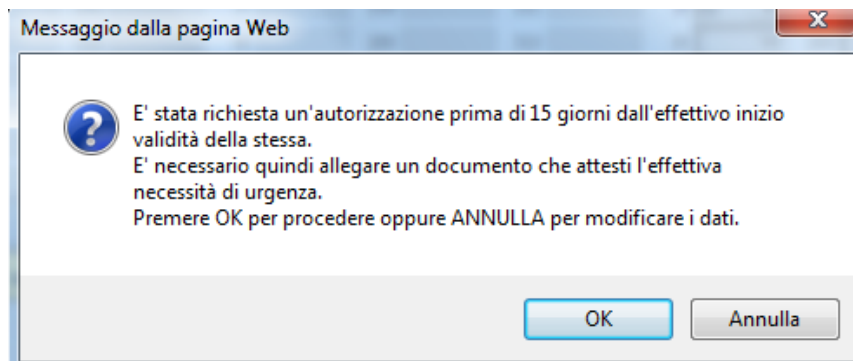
Messaggio dalla pagina Web

E' stata richiesta un'autorizzazione prima di 15 giorni dall'effettivo inizio validità della stessa.
E' necessario quindi allegare un documento che attesti l'effettiva necessità di urgenza.
Premere OK per procedere oppure ANNULLA per modificare i dati.

OK
Annulla